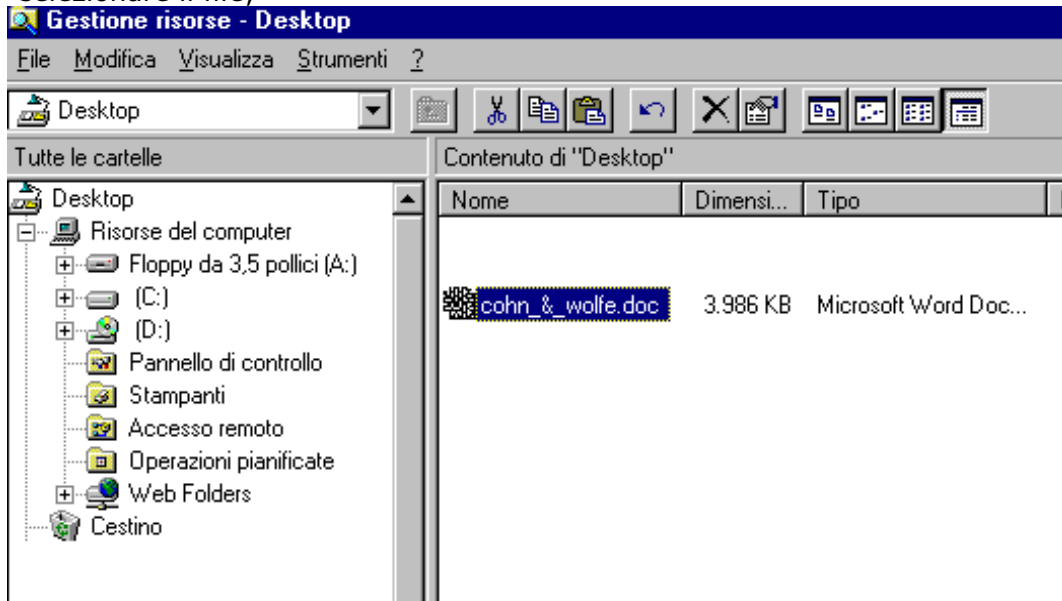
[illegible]
Gestione risorse - Desktop
File Modifica Visualizza Strumenti ?
Desktop
Tutte le cartelle
Contenuto di "Desktop"
Desktop
Risorse del computer
Floppy da 3,5 pollici (A:)
(C:)
(D:)
Pannello di controllo
Stampanti
Accesso remoto
Operazioni pianificate
Web Folders
Cestino

| Nome | Dimensi... | Tipo |
|---|---|---|
| cohn_&_wolfe.doc | 3.986 KB | Microsoft Word Doc... |